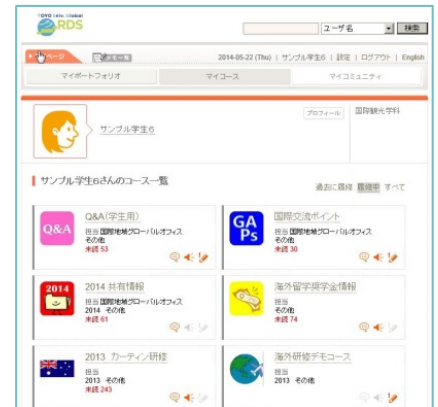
TOYO Univ. Global
RDS

ユーザ名
検索

ページ
2014-05-22 (Thu) | サンプル学生6 | 設定 | ログアウト | English

マイポートフォリオ
マイコース
マイコミュニティ

サンプル学生6
プロフィール
国際観光学科

サンプル学生6さんのコース一覧
過去に履修 履修中 すべて

Q&A
Q&A(学生用)
担当 国際地域グローバルオフィス
その他
未読 53

GAPs
国際交流ポイント
担当 国際地域グローバルオフィス
その他
未読 30

2014
2014 共有情報
担当 国際地域グローバルオフィス
2014 その他
未読 61

海外留学奨学金情報
担当
その他
未読 74

2013 カーティン研修
担当
2013 その他
未読 243

海外研修デモコース
担当
2013 その他